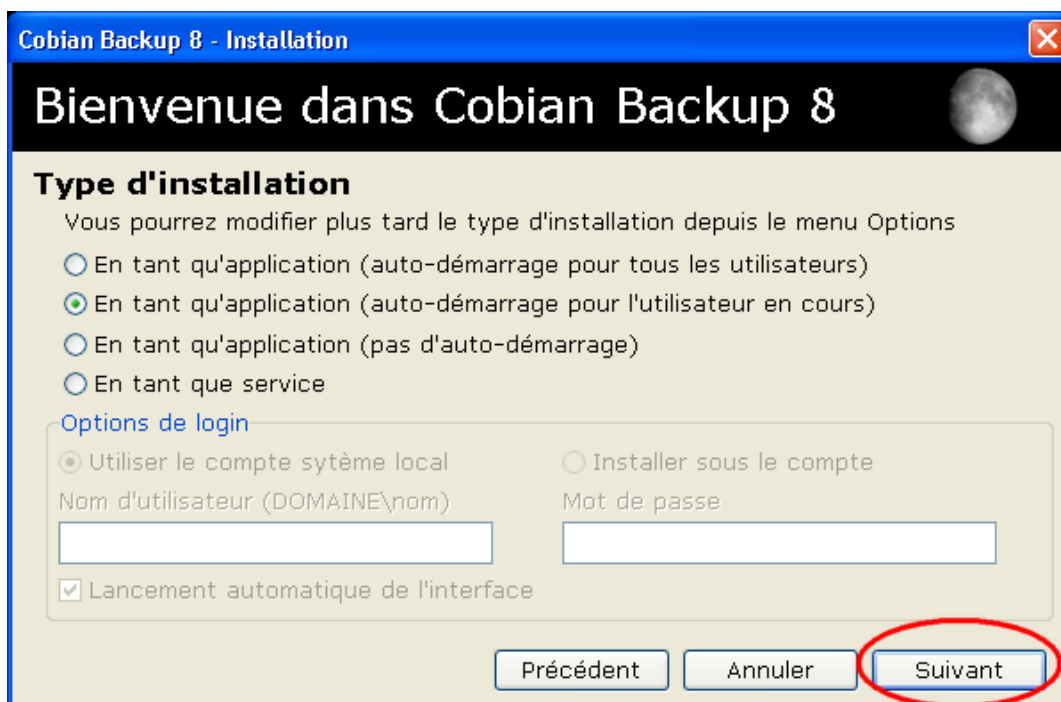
Cobian Backup 8 - Installation

Bienvenue dans Cobian Backup 8

Type d'installation

Vous pourrez modifier plus tard le type d'installation depuis le menu Options

En tant qu'application (auto-démarrage pour tous les utilisateurs)

En tant qu'application (auto-démarrage pour l'utilisateur en cours)

En tant qu'application (pas d'auto-démarrage)

En tant que service

Options de login

Utiliser le compte sytème local

Installer sous le compte

Nom d'utilisateur (DOMAINE\nom)

Mot de passe

Lancement automatique de l'interface

Précédent

Annuler

Suivant